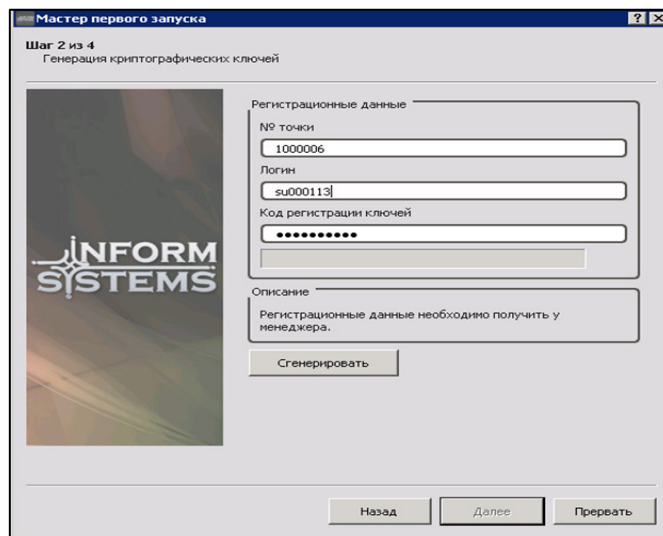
Мастер первого запуска

? ×

Шаг 2 из 4
Генерация криптографических ключей

INFORM SYSTEMS

Регистрационные данные

№ точки
1000006

Логин
su000113

Код регистрации ключей
••••••••••

Описание
Регистрационные данные необходимо получить у менеджера.

Сгенерировать

Назад
Далее
Прервать